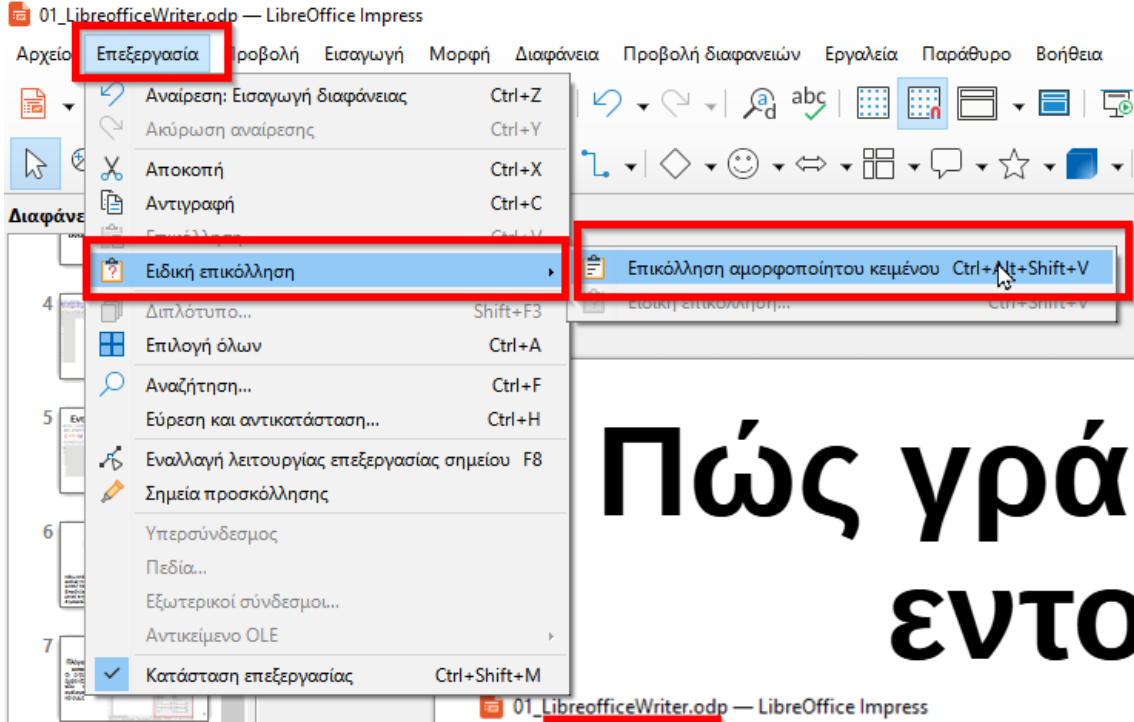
01_LibreofficeWriter.odp — LibreOffice Impress

Αρχείο Επεξεργασία Προβολή Εισαγωγή Μορφή Διαφάνεια Προβολή διαφανειών Εργαλεία Παράθυρο Βοήθεια

Διαφάνει

Αναίρεση: Εισαγωγή διαφάνειας Ctrl+Z
Ακύρωση αναίρεσης Ctrl+Y
Αποκοπή Ctrl+X
Αντιγραφή Ctrl+C
Επικόλληση Ctrl+V
Ειδική επικόλληση
Διπλότυπο... Shift+F3
Επιλογή όλων Ctrl+A
Αναζήτηση... Ctrl+F
Εύρεση και αντικατάσταση... Ctrl+H
Εναλλαγή λειτουργίας επεξεργασίας σημείου F8
Σημεία προσκόλλησης
Υπερσύνδεσμος
Πεδία...
Εξωτερικοί σύνδεσμοι...
Αντικείμενο OLE
Κατάσταση επεξεργασίας Ctrl+Shift+M

Επικόλληση αμορφοποίητου κειμένου Ctrl+Alt+Shift+V
Ειδική επικόλληση... Ctrl+Shift+V

4
5
6
7

Πώς γρά
εντο

01_LibreofficeWriter.odp — LibreOffice Impress